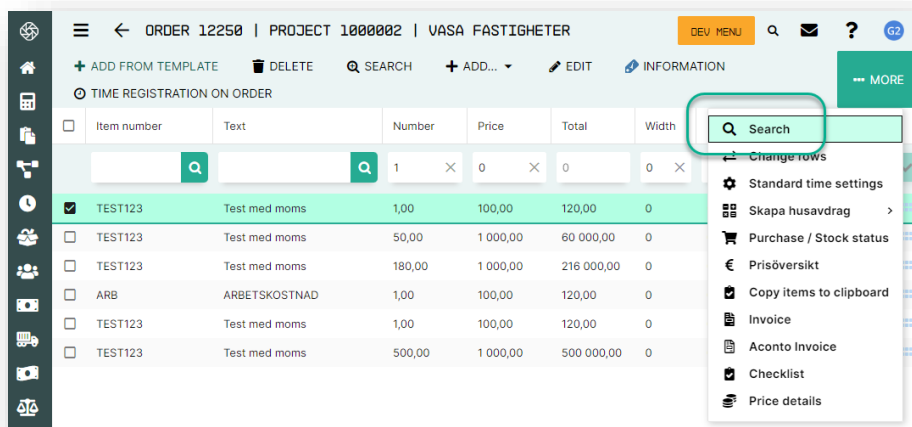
ORDER 12250 | PROJECT 1000002 | VASA FASTIGHETER

DEV MENU

G2

+ ADD FROM TEMPLATE DELETE SEARCH + ADD... EDIT INFORMATION

TIME REGISTRATION ON ORDER

••• MORE

| | Item number | Text | Number | Price | Total | Width |
|---|---|---|---|---|---|---|
| | | | 1 | 0 | 0 | 0 |
| ☑ | TEST123 | Test med moms | 1,00 | 100,00 | 120,00 | 0 |
| ☐ | TEST123 | Test med moms | 50,00 | 1 000,00 | 60 000,00 | 0 |
| ☐ | TEST123 | Test med moms | 180,00 | 1 000,00 | 216 000,00 | 0 |
| ☐ | ARB | ARBETSKOSTNAD | 1,00 | 100,00 | 120,00 | 0 |
| ☐ | TEST123 | Test med moms | 1,00 | 100,00 | 120,00 | 0 |
| ☐ | TEST123 | Test med moms | 500,00 | 1 000,00 | 500 000,00 | 0 |

Search
Change rows
Standard time settings
Skapa husavdrag
Purchase / Stock status
Prisöversikt
Copy items to clipboard
Invoice
Aconto Invoice
Checklist
Price details